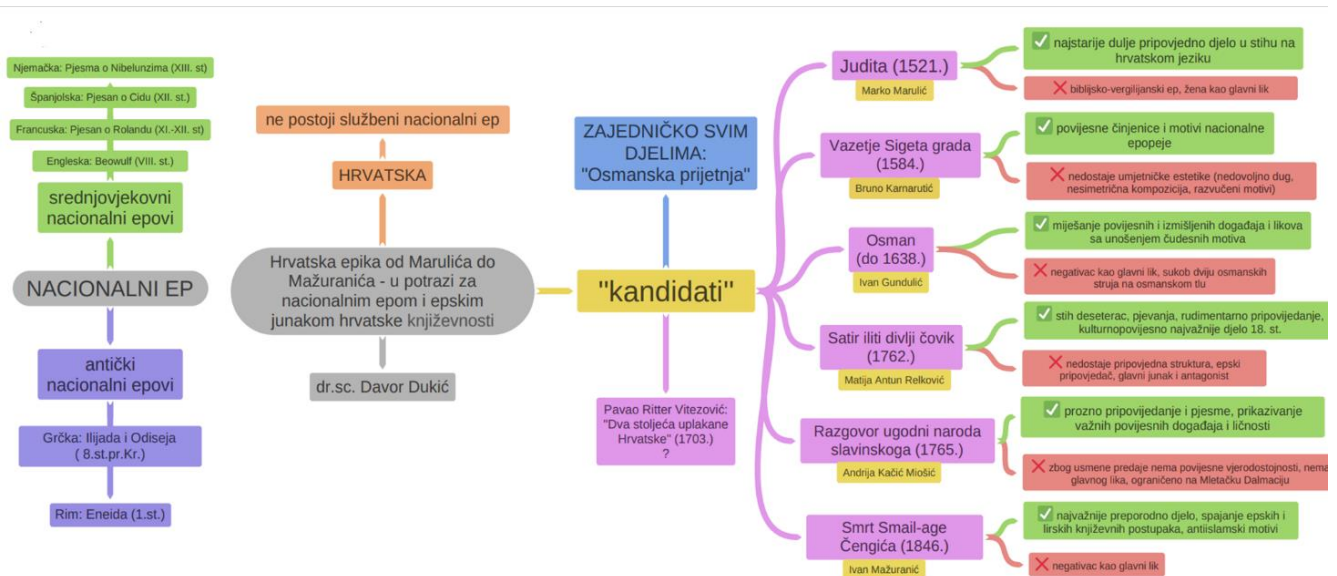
Njemačka: Pjesma o Nibelunzima (XIII. st)

Španjolska: Pjesan o Cidu (XII. st.)

Francuska: Pjesan o Rolandu (XI.-XII. st)

Engleska: Beowulf (VIII. st.)

srednjovjekovni nacionalni epovi

NACIONALNI EP

antički nacionalni epovi

Grčka: Ilijada i Odiseja ( 8.st.pr.Kr.)

Rim: Eneida (1.st.)

ne postoji službeni nacionalni ep

HRVATSKA

Hrvatska epika od Marulića do Mažuranića - u potrazi za nacionalnim epom i epskim junakom hrvatske književnosti

dr.sc. Davor Dukić

ZAJEDNIČKO SVIM DJELIMA: "Osmanska prijetnja"

"kandidati"

Pavao Ritter Vitezović: "Dva stoljeća uplakane Hrvatske" (1703.) ?

Judita (1521.)

Marko Marulić

najstarije dulje pripovjedno djelo u stihu na hrvatskom jeziku

biblijsko-vergilijanski ep, žena kao glavni lik

Vazetje Sigeta grada (1584.)

Bruno Karnarutić

povijesne činjenice i motivi nacionalne epopeje

nedostaje umjetničke estetike (nedovoljno dug, nesimetrična kompozicija, razvučeni motivi)

Osman (do 1638.)

Ivan Gundulić

miješanje povijesnih i izmišljenih događaja i likova sa unošenjem čudesnih motiva

negativac kao glavni lik, sukob dviju osmanskih struja na osmanskom tlu

Satir iliti divlji čovik (1762.)

Matija Antun Relković

stih deseterac, pjevanja, rudimentarno pripovijedanje, kulturnopovijesno najvažnije djelo 18. st.

nedostaje pripovjedna struktura, epski pripovjedač, glavni junak i antagonist

Razgovor ugodni naroda slavinskoga (1765.)

Andrija Kačić Miošić

prozno pripovijedanje i pjesme, prikazivanje važnih povijesnih događaja i ličnosti

zbog usmene predaje nema povijesne vjerodostojnosti, nema glavnog lika, ograničeno na Mletačku Dalmaciju

Smrt Smail-age Čengića (1846.)

Ivan Mažuranić

najvažnije preporodno djelo, spajanje epskih i lirskih književnih postupaka, antiislamski motivi

negativac kao glavni lik